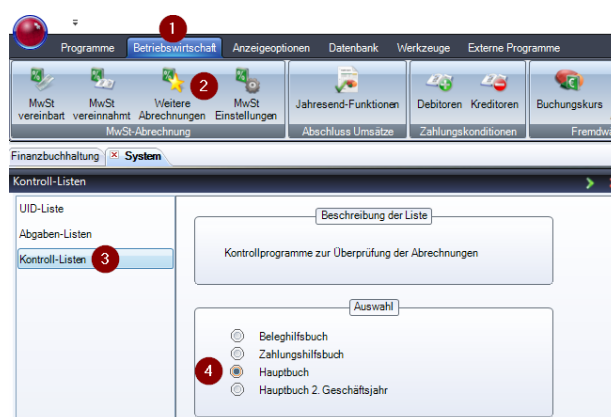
1

Programme Betriebswirtschaft Anzeigeoptionen Datenbank Werkzeuge Externe Programme

2

MwSt vereinbart MwSt vereinnahmt Weitere Abrechnungen MwSt Einstellungen
MwSt-Abrechnung

Jahresend-Funktionen
Abschluss Umsätze

Debitoren Kreditoren
Zahlungskonditionen

Buchungskurs
Fremdw

Finanzbuchhaltung System

Kontroll-Listen

UID-Liste
Abgaben-Listen
Kontroll-Listen 3

Beschreibung der Liste
Kontrollprogramme zur Überprüfung der Abrechnungen

Auswahl
Beleghilfsbuch
Zahlungshilfsbuch
4 Hauptbuch
Hauptbuch 2. Geschäftsjahr